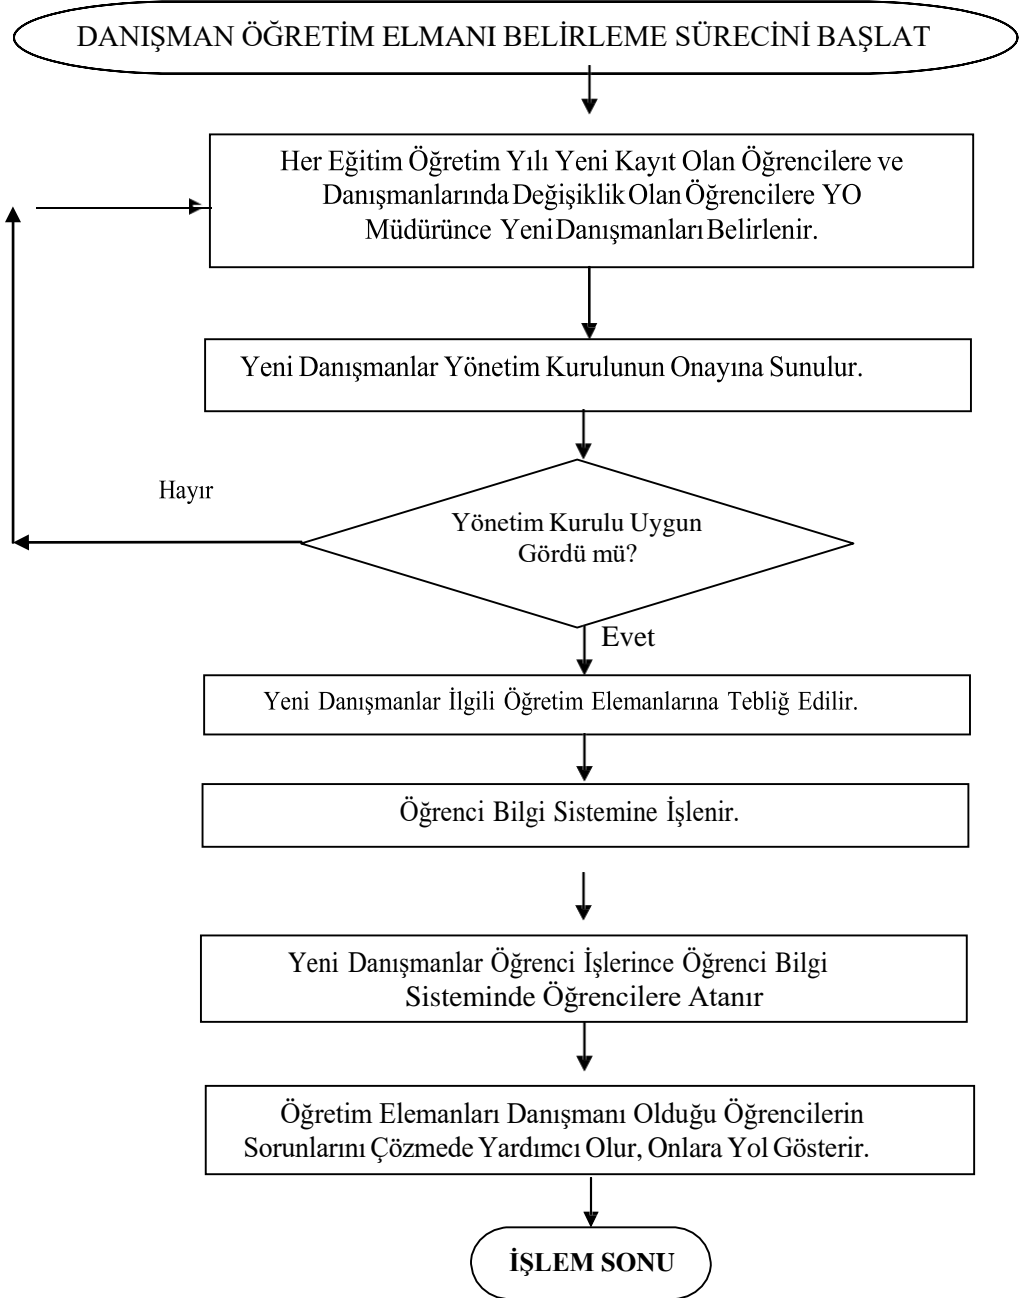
DANIŞMAN ÖĞRETİM ELMANI BELİRLEME SÜRECİNİ BAŞLAT

Her Eğitim Öğretim Yılı Yeni Kayıt Olan Öğrencilere ve Danışmanlarında Değişiklik Olan Öğrencilere YO Müdürünce Yeni Danışmanları Belirlenir.

Yeni Danışmanlar Yönetim Kurulunun Onayına Sunulur.

Hayır

Yönetim Kurulu Uygun Gördü mü?

Evet

Yeni Danışmanlar İlgili Öğretim Elemanlarına Tebliğ Edilir.

Öğrenci Bilgi Sistemine İşlenir.

Yeni Danışmanlar Öğrenci İşlerince Öğrenci Bilgi Sisteminde Öğrencilere Atanır

Öğretim Elemanları Danışmanı Olduğu Öğrencilerin Sorunlarını Çözmede Yardımcı Olur, Onlara Yol Gösterir.

İŞLEM SONU